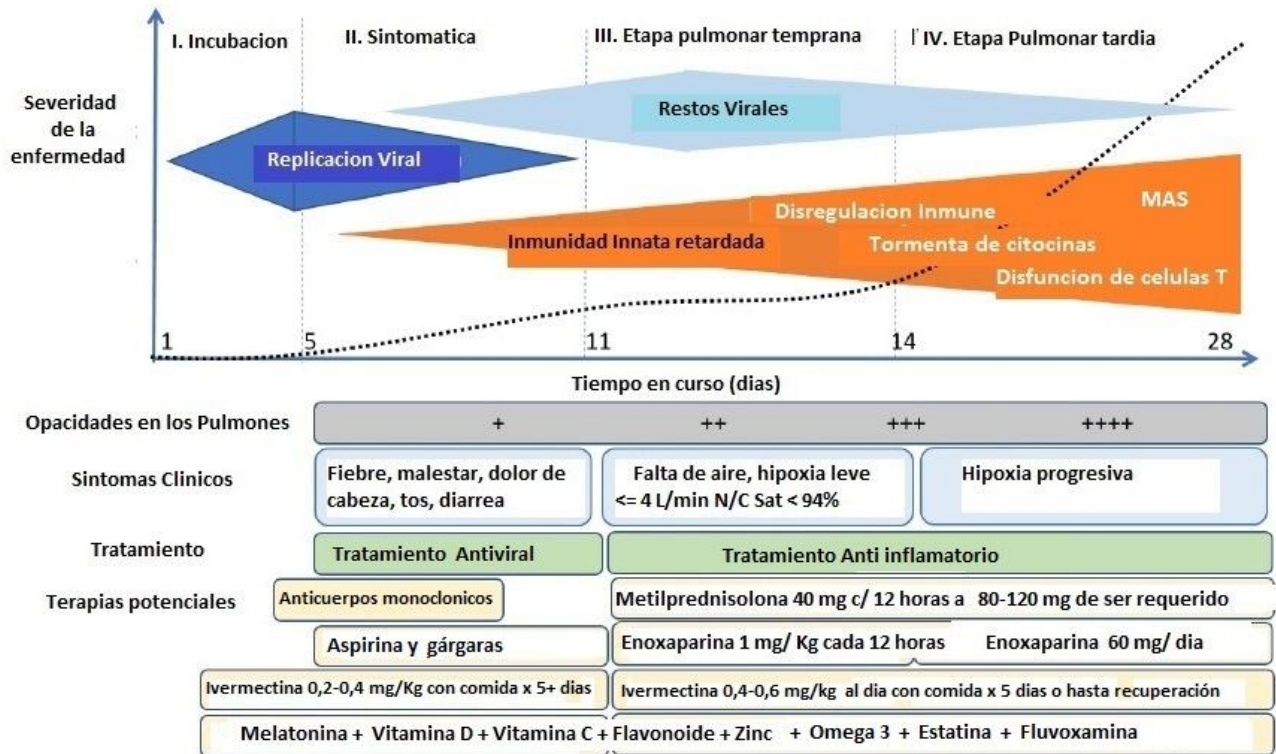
I. Incubacion

II. Sintomatica

III. Etapa pulmonar temprana

IV. Etapa Pulmonar tardia

Severidad de la enfermedad

Restos Virales

Replicacion Viral

MAS

Disregulacion Inmune

Inmunidad Innata retardada

Tormenta de citocinas

Disfuncion de celulas T

1

5

11

14

28

Tiempo en curso (dias)

Opacidades en los Pulmones

+

++

+++

++++

Sintomas Clinicos

Fiebre, malestar, dolor de cabeza, tos, diarrea

Falta de aire, hipoxia leve <= 4 L/min N/C Sat < 94%

Hipoxia progresiva

Tratamiento

Tratamiento Antiviral

Tratamiento Anti inflamatorio

Terapias potenciales

Anticuerpos monoclonicos

Metilprednisolona 40 mg c/ 12 horas a 80-120 mg de ser requerido

Aspirina y gárgaras

Enoxaparina 1 mg/ Kg cada 12 horas

Enoxaparina 60 mg/ dia

Ivermectina 0,2-0,4 mg/Kg con comida x 5+ dias

Ivermectina 0,4-0,6 mg/kg al dia con comida x 5 dias o hasta recuperación

Melatonina + Vitamina D + Vitamina C + Flavonoide + Zinc + Omega 3 + Estatina + Fluvoxamina